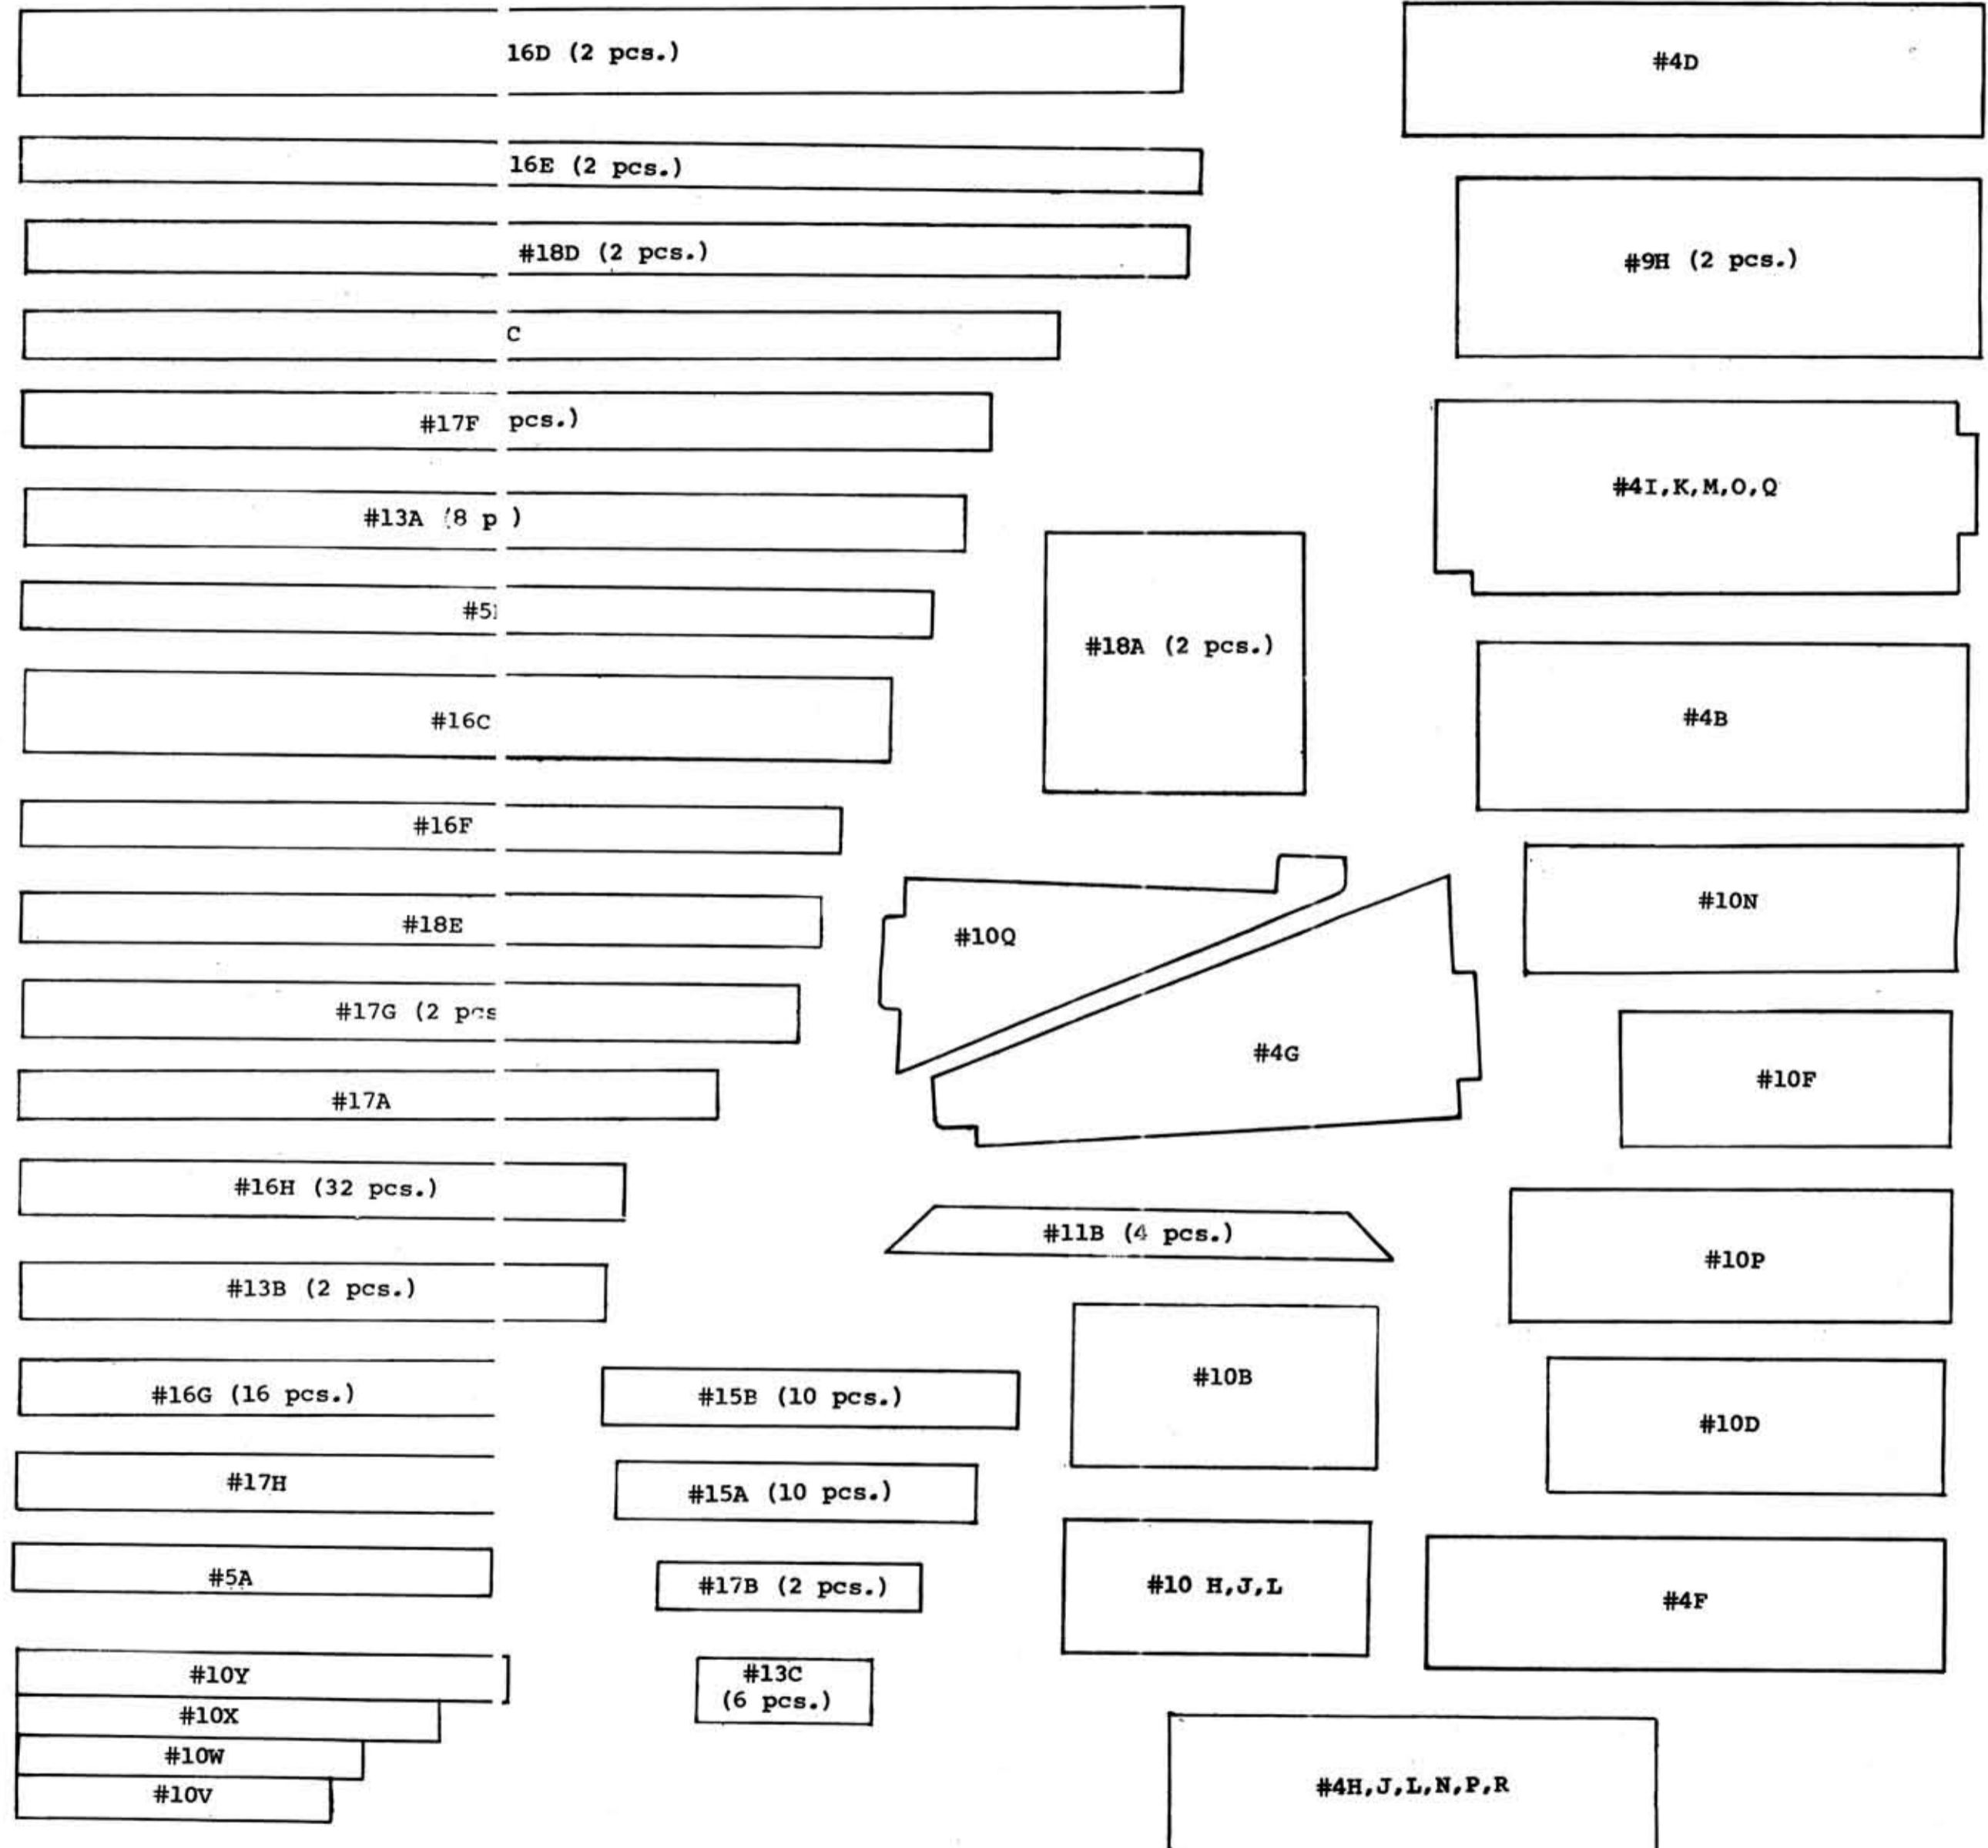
16D (2 pcs.)

#4D

16E (2 pcs.)

#18D (2 pcs.)

#9H (2 pcs.)

C

#17F pcs.)

#4I,K,M,O,Q

#13A (8 p )

#5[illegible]

#18A (2 pcs.)

#16C

#4B

#16F

#10N

#18E

#10Q

#17G (2 pcs

#4G

#10F

#17A

#16H (32 pcs.)

#11B (4 pcs.)

#10P

#13B (2 pcs.)

#10B

#16G (16 pcs.)

#15B (10 pcs.)

#10D

#17H

#15A (10 pcs.)

#5A

#17B (2 pcs.)

#10 H,J,L

#4F

#10Y

#13C (6 pcs.)

#10X

#10W

#4H,J,L,N,P,R

#10V